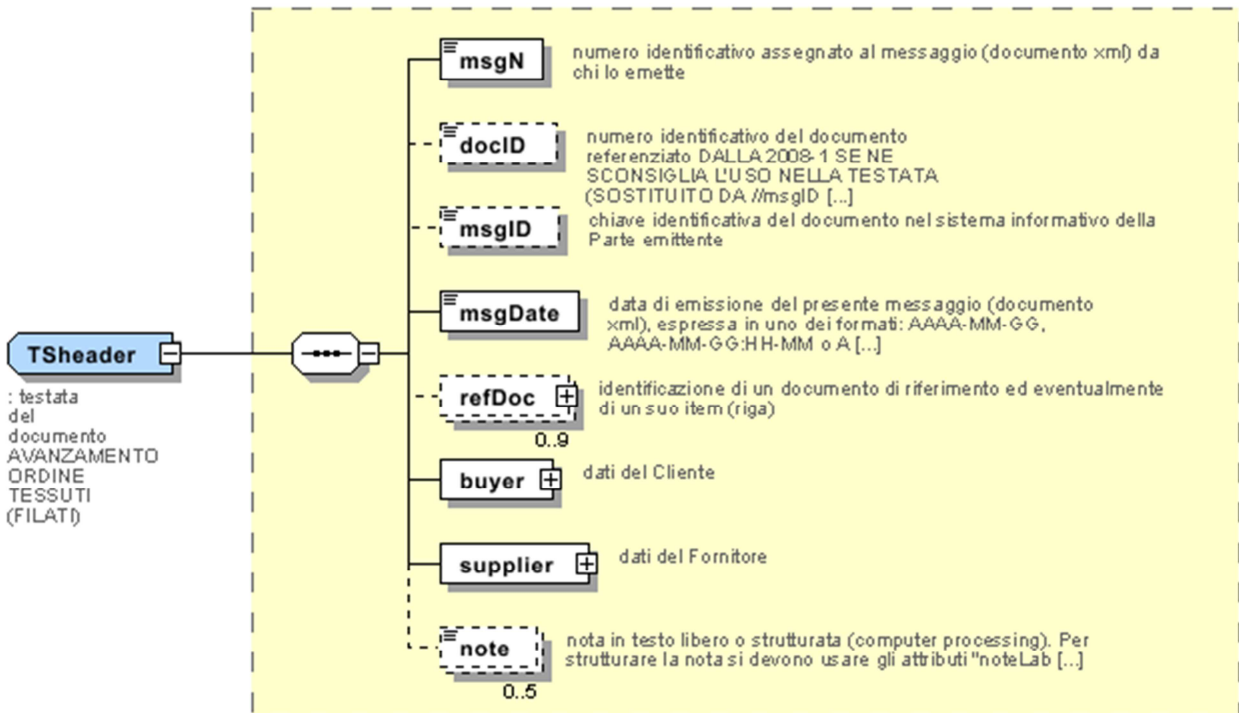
TSheader

: testata del documento AVANZAMENTO ORDINE TESSUTI (FILATI)

msgN
numero identificativo assegnato al messaggio (documento xml) da chi lo emette

docID
numero identificativo del documento referenziato DALLA 2008-1 SE NE SCONSIGLIA L'USO NELLA TESTATA (SOSTITUITO DA //msgID [...]

msgID
chiave identificativa del documento nel sistema informativo della Parte emittente

msgDate
data di emissione del presente messaggio (documento xml), espressa in uno dei formati: AAAA-MM-GG, AAAA-MM-GG:HH-MM o A [...]

refDoc
identificazione di un documento di riferimento ed eventualmente di un suo item (riga)
0..9

buyer
dati del Cliente

supplier
dati del Fornitore

note
nota in testo libero o strutturata (computer processing). Per strutturare la nota si devono usare gli attributi "noteLab [...]
0..5